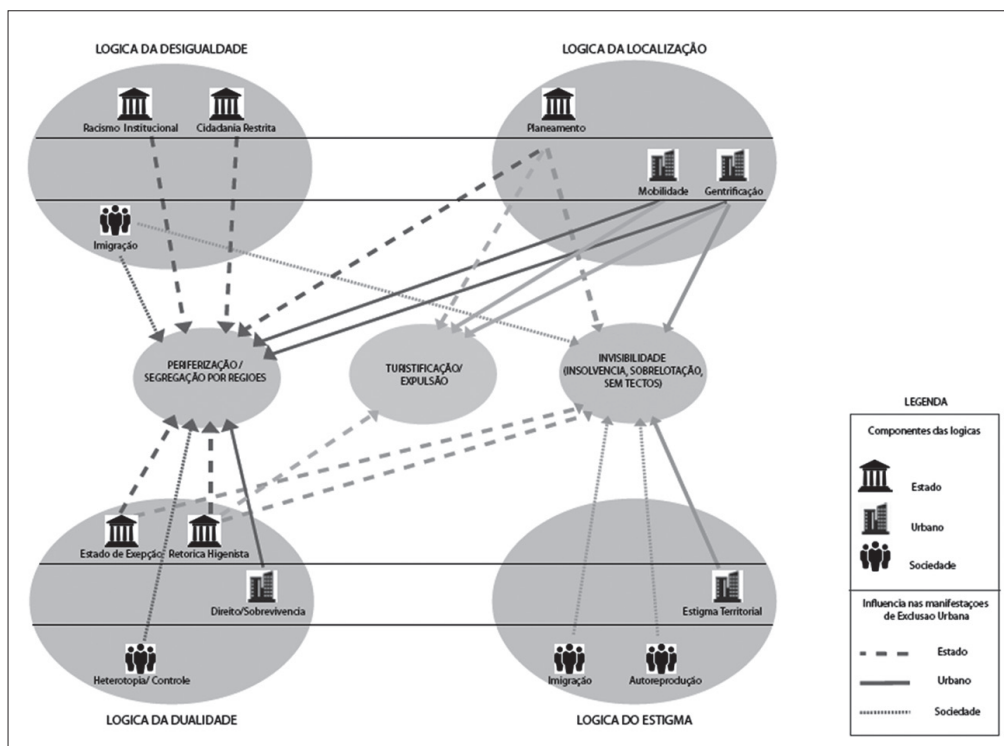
LOGICA DA DESIGUALDADE

Racismo Institucional

Cidadania Restrita

Imigração

LOGICA DA LOCALIZAÇÃO

Planeamento

Mobilidade

Gentrificação

PERIFERIZAÇÃO / SEGREGAÇÃO POR REGIOES

TURISTIFICAÇÃO/ EXPULSÃO

INVISIBILIDADE (INSOLVENCIA, SOBRELOTAÇÃO, SEM TECTOS)

Estado de Exepção

Retorica Higienista

Direito/Sobrevivencia

Heterotopia/ Controle

LOGICA DA DUALIDADE

Estigma Territorial

Imigração

Autoreprodução

LOGICA DO ESTIGMA

LEGENDA

Componentes das logicas

Estado

Urbano

Sociedade

Influencia nas manifestaçoes de Exclusao Urbana

Estado

Urbano

Sociedade